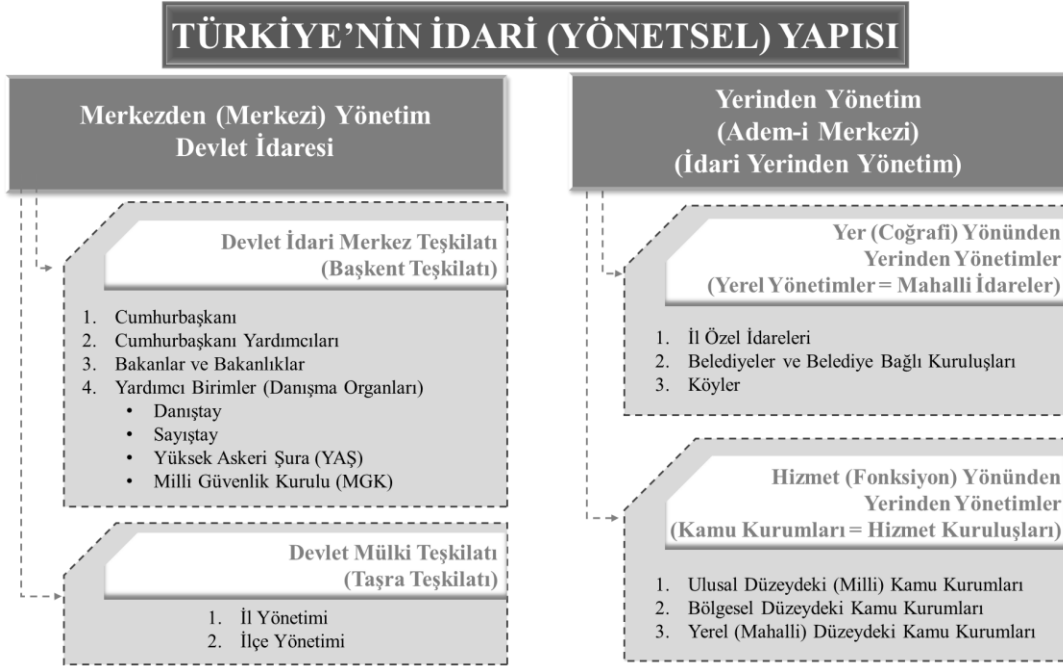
TÜRKİYE'NİN İDARİ (YÖNETSEL) YAPISI

Merkezden (Merkezi) Yönetim
Devlet İdaresi

Devlet İdari Merkez Teşkilatı
(Başkent Teşkilatı)

1. Cumhurbaşkanı
2. Cumhurbaşkanı Yardımcıları
3. Bakanlar ve Bakanlıklar
4. Yardımcı Birimler (Danışma Organları)
• Danıştay
• Sayıştay
• Yüksek Askeri Şura (YAŞ)
• Milli Güvenlik Kurulu (MGK)

Devlet Mülki Teşkilatı
(Taşra Teşkilatı)

1. İl Yönetimi
2. İlçe Yönetimi

Yerinden Yönetim
(Adem-i Merkezi)
(İdari Yerinden Yönetim)

Yer (Coğrafi) Yönünden
Yerinden Yönetimler
(Yerel Yönetimler = Mahalli İdareler)

1. İl Özel İdareleri
2. Belediyeler ve Belediye Bağlı Kuruluşları
3. Köyler

Hizmet (Fonksiyon) Yönünden
Yerinden Yönetimler
(Kamu Kurumları = Hizmet Kuruluşları)

1. Ulusal Düzeydeki (Milli) Kamu Kurumları
2. Bölgesel Düzeydeki Kamu Kurumları
3. Yerel (Mahalli) Düzeydeki Kamu Kurumları